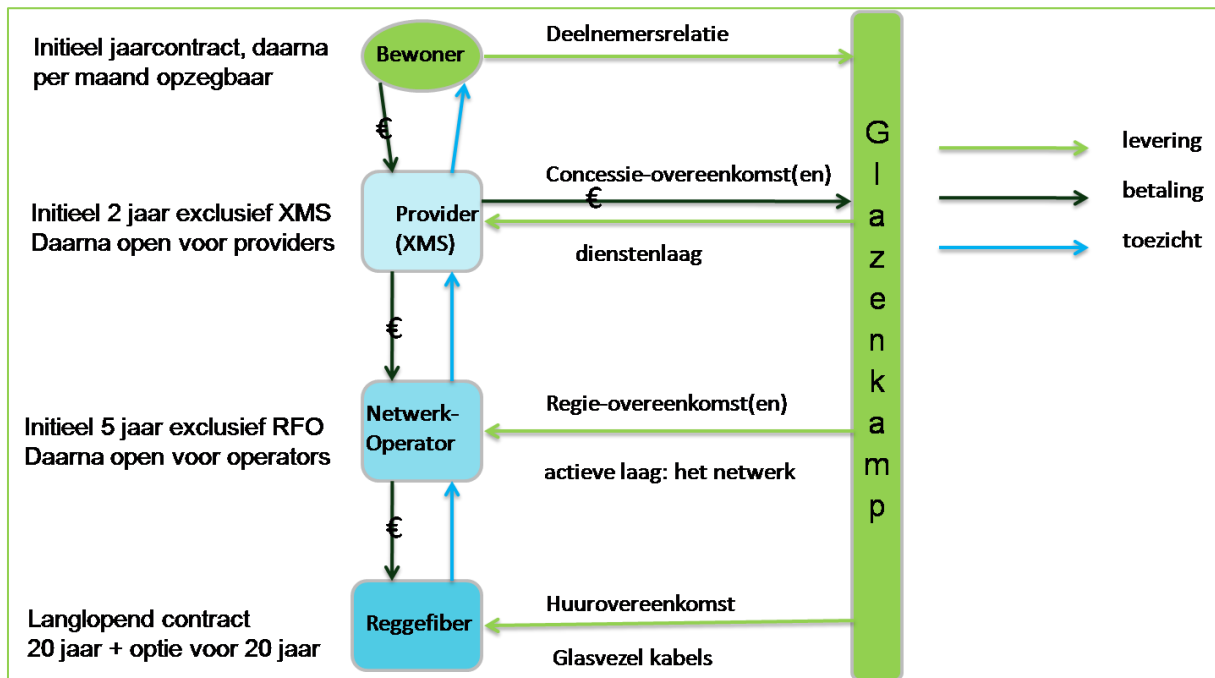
Initieel jaarcontract, daarna per maand opzegbaar

Bewoner

Deelnemersrelatie

€

G l a z e n k a m p

levering

betaling

toezicht

Concessie-overeenkomst(en)

€

Initieel 2 jaar exclusief XMS
Daarna open voor providers

Provider (XMS)

dienstenlaag

€

Regie-overeenkomst(en)

Initieel 5 jaar exclusief RFO
Daarna open voor operators

Netwerk-Operator

actieve laag: het netwerk

€

Huurovereenkomst

Langlopend contract
20 jaar + optie voor 20 jaar

Reggefiber

Glasvezel kabels